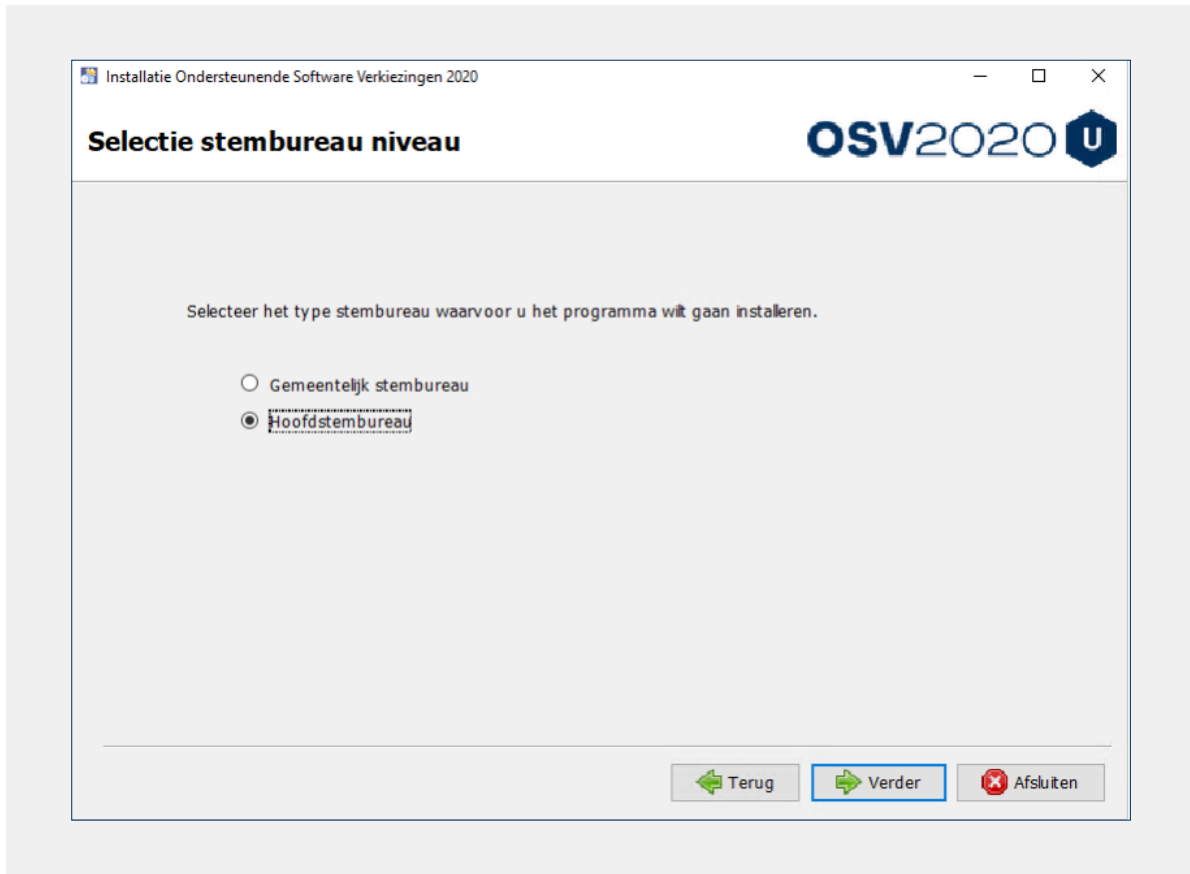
Installatie Ondersteunende Software Verkiezingen 2020

Selectie stembureau niveau

OSV2020 U

Selecteer het type stembureau waarvoor u het programma wilt gaan installeren.

Gemeentelijk stembureau

Hoofdstembureau

Terug

Verder

Afsluiten